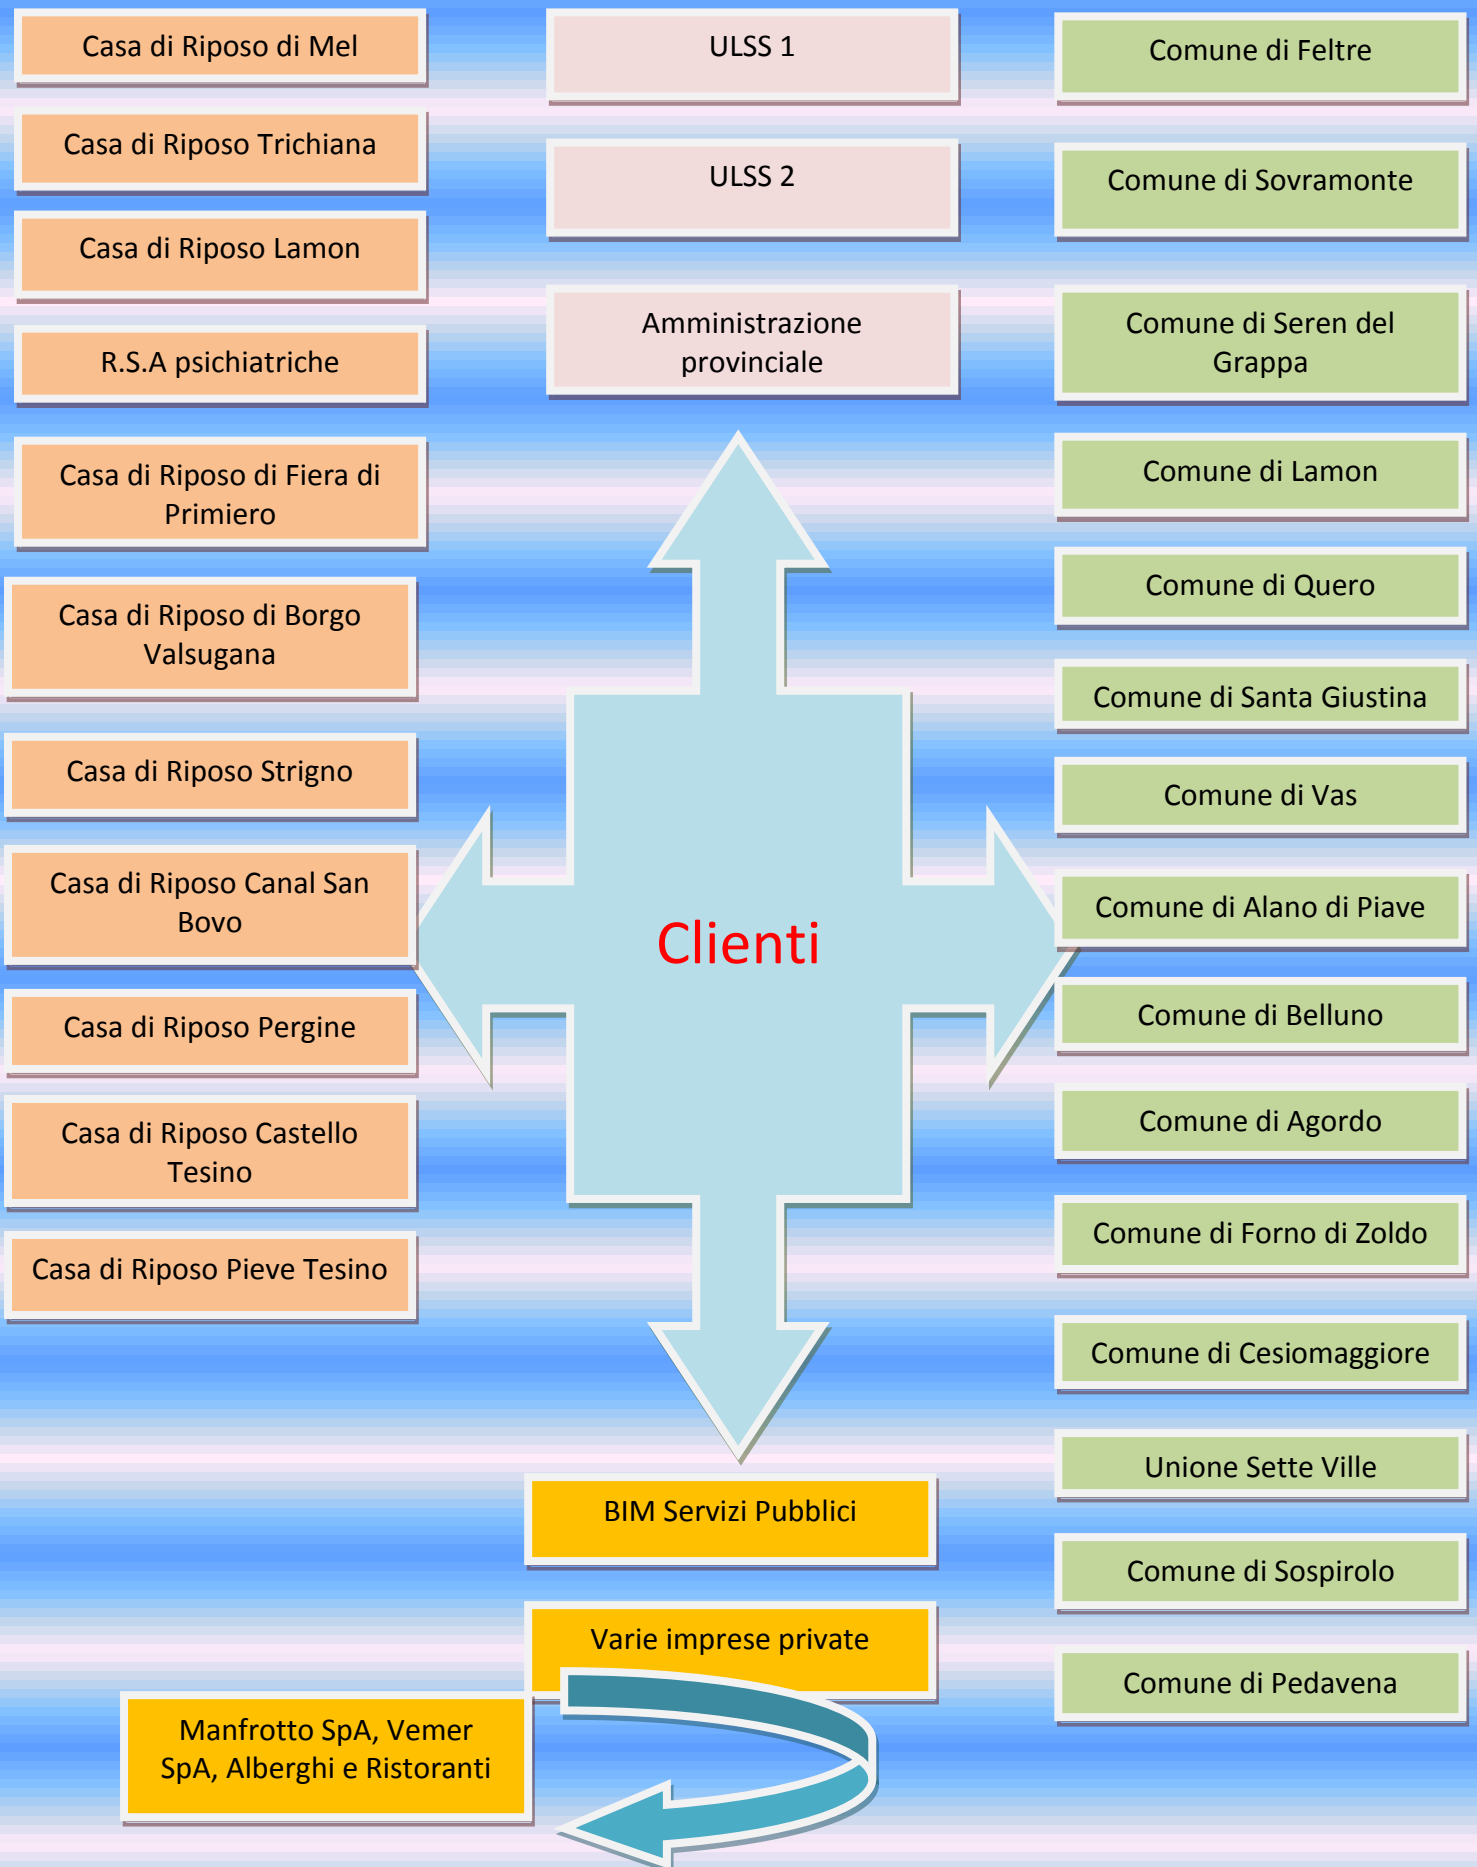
Casa di Riposo di Mel

Casa di Riposo Trichiana

Casa di Riposo Lamon

R.S.A psichiatriche

Casa di Riposo di Fiera di Primiero

Casa di Riposo di Borgo Valsugana

Casa di Riposo Strigno

Casa di Riposo Canal San Bovo

Casa di Riposo Pergine

Casa di Riposo Castello Tesino

Casa di Riposo Pieve Tesino

ULSS 1

ULSS 2

Amministrazione provinciale

Clienti

BIM Servizi Pubblici

Varie imprese private

Manfrotto SpA, Vemer SpA, Alberghi e Ristoranti

Comune di Feltre

Comune di Sovramonte

Comune di Seren del Grappa

Comune di Lamon

Comune di Quero

Comune di Santa Giustina

Comune di Vas

Comune di Alano di Piave

Comune di Belluno

Comune di Agordo

Comune di Forno di Zoldo

Comune di Cesiomaggiore

Unione Sette Ville

Comune di Sospirolo

Comune di Pedavena